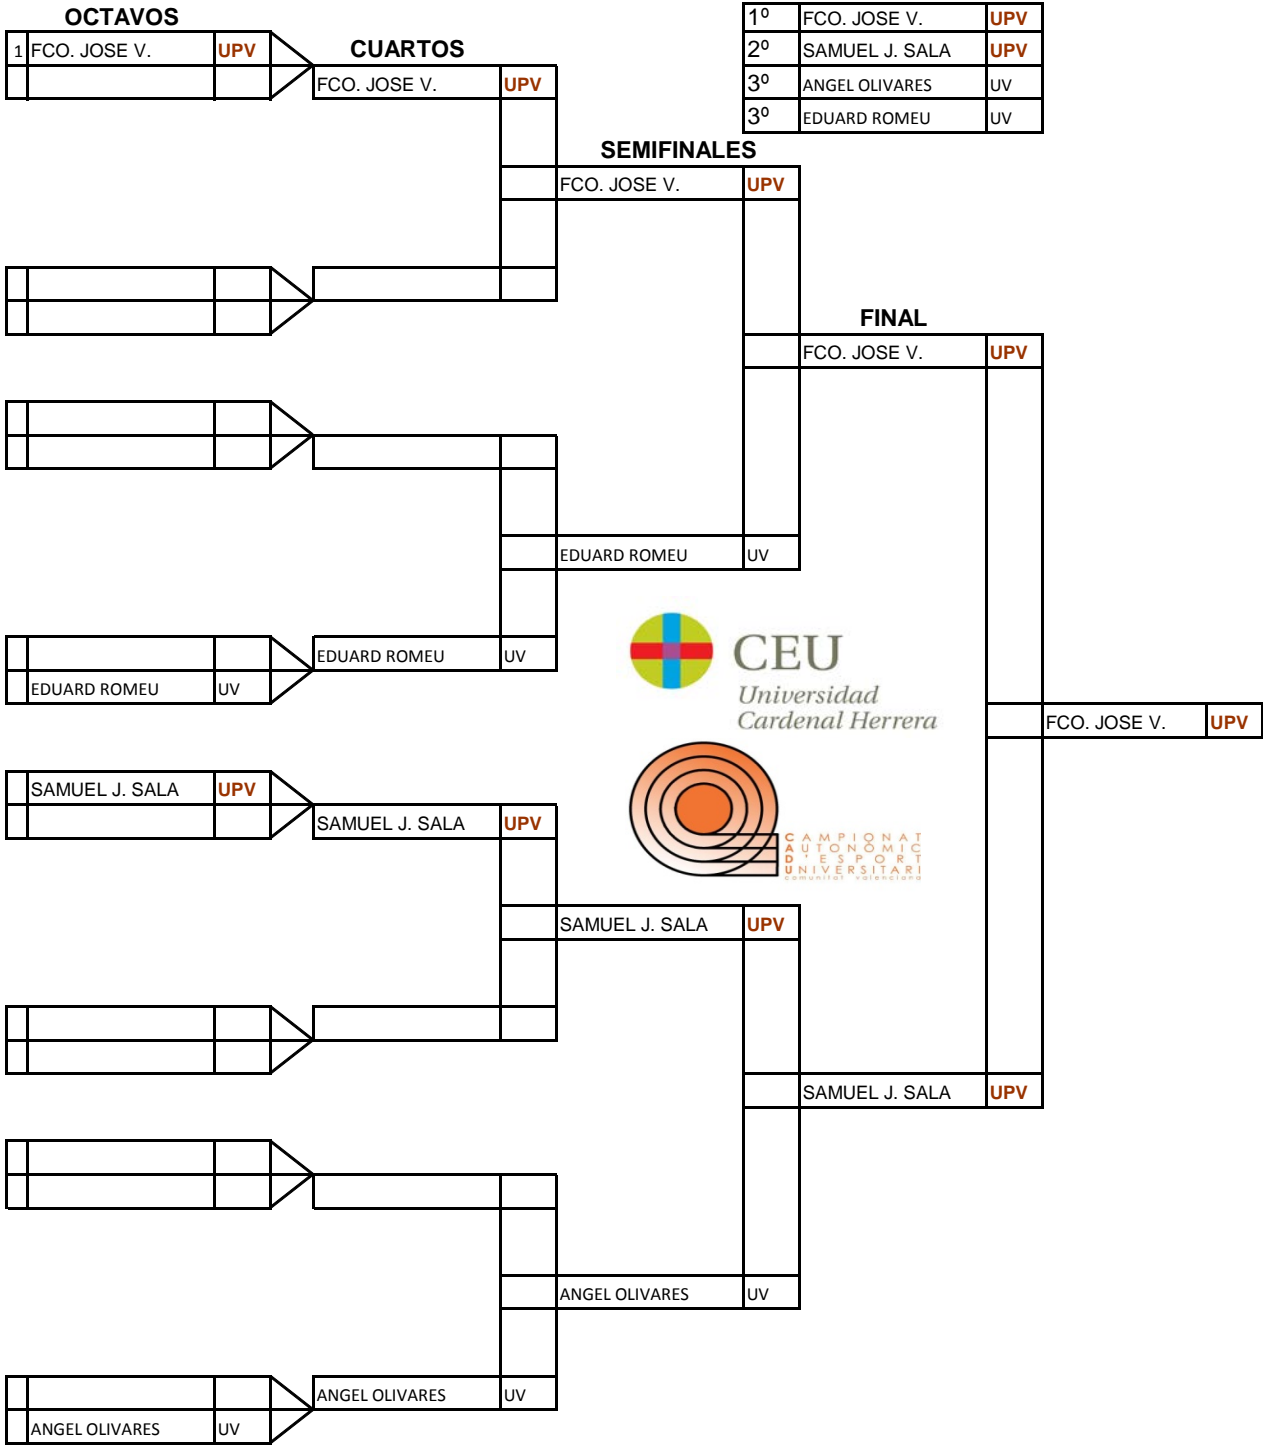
OCTAVOS

| 1 | FCO. JOSE V. | UPV |
|---|---|---|
| | | |

CUARTOS

FCO. JOSE V. UPV

| 1º | FCO. JOSE V. | UPV |
|---|---|---|
| 2º | SAMUEL J. SALA | UPV |
| 3º | ANGEL OLIVARES | UV |
| 3º | EDUARD ROMEU | UV |

SEMIFINALES

FCO. JOSE V. UPV

FINAL

FCO. JOSE V. UPV

EDUARD ROMEU UV

EDUARD ROMEU UV

EDUARD ROMEU UV

CEU
Universidad
Cardenal Herrera

FCO. JOSE V. UPV

SAMUEL J. SALA UPV

SAMUEL J. SALA UPV

CAMPIONAT
AUTONÒMIC
D'ESPORT
UNIVERSITARI
comunitat valenciana

SAMUEL J. SALA UPV

SAMUEL J. SALA UPV

ANGEL OLIVARES UV

ANGEL OLIVARES UV

ANGEL OLIVARES UV